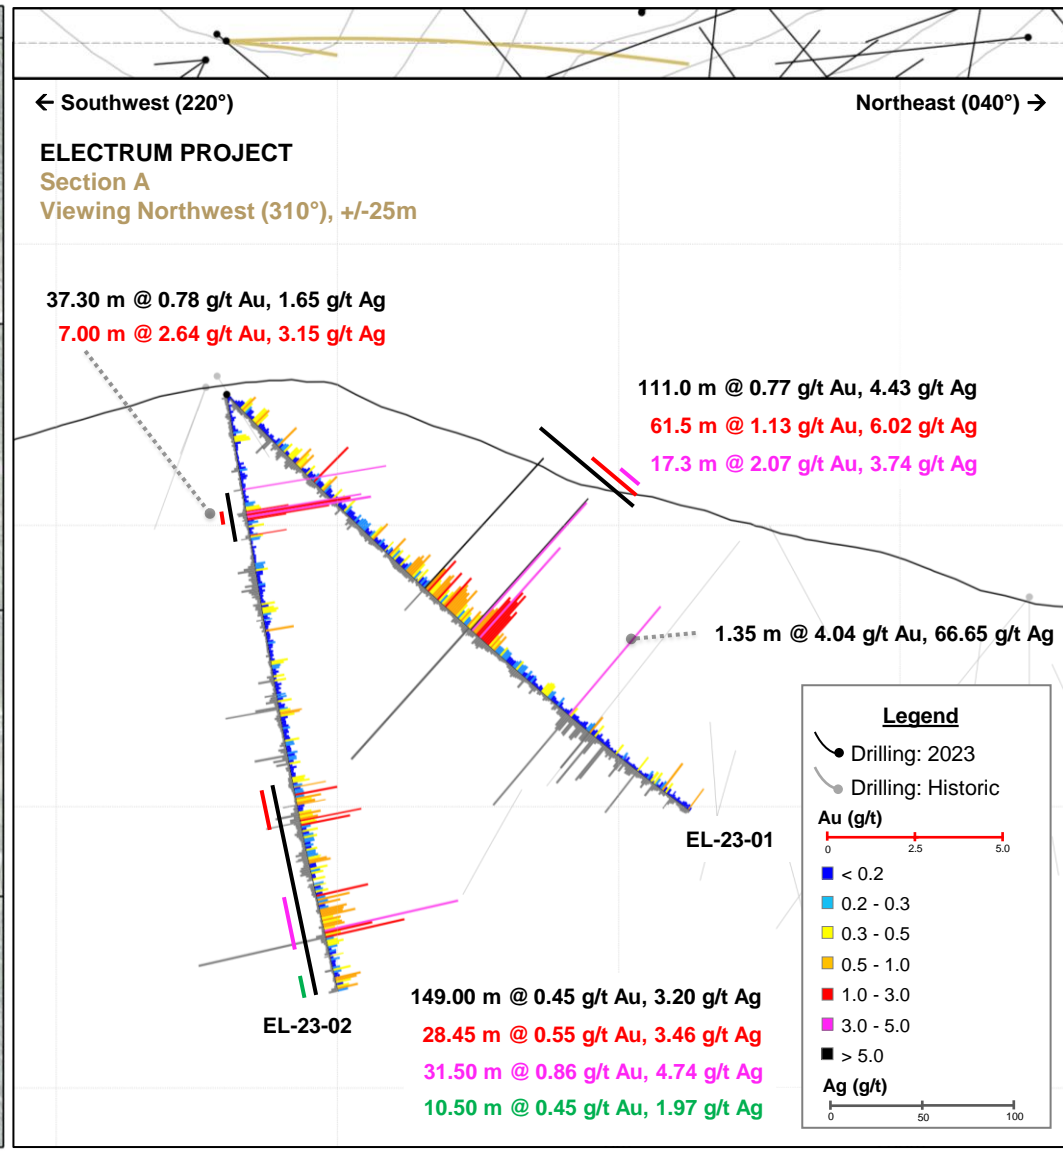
← Southwest (220°)

Northeast (040°) →

ELECTRUM PROJECT
Section A
Viewing Northwest (310°), +/-25m

37.30 m @ 0.78 g/t Au, 1.65 g/t Ag
7.00 m @ 2.64 g/t Au, 3.15 g/t Ag

111.0 m @ 0.77 g/t Au, 4.43 g/t Ag
61.5 m @ 1.13 g/t Au, 6.02 g/t Ag
17.3 m @ 2.07 g/t Au, 3.74 g/t Ag

1.35 m @ 4.04 g/t Au, 66.65 g/t Ag

EL-23-01

EL-23-02

149.00 m @ 0.45 g/t Au, 3.20 g/t Ag
28.45 m @ 0.55 g/t Au, 3.46 g/t Ag
31.50 m @ 0.86 g/t Au, 4.74 g/t Ag
10.50 m @ 0.45 g/t Au, 1.97 g/t Ag

Legend
Drilling: 2023
Drilling: Historic
Au (g/t)
0 2.5 5.0
< 0.2
0.2 - 0.3
0.3 - 0.5
0.5 - 1.0
1.0 - 3.0
3.0 - 5.0
> 5.0
Ag (g/t)
0 50 100